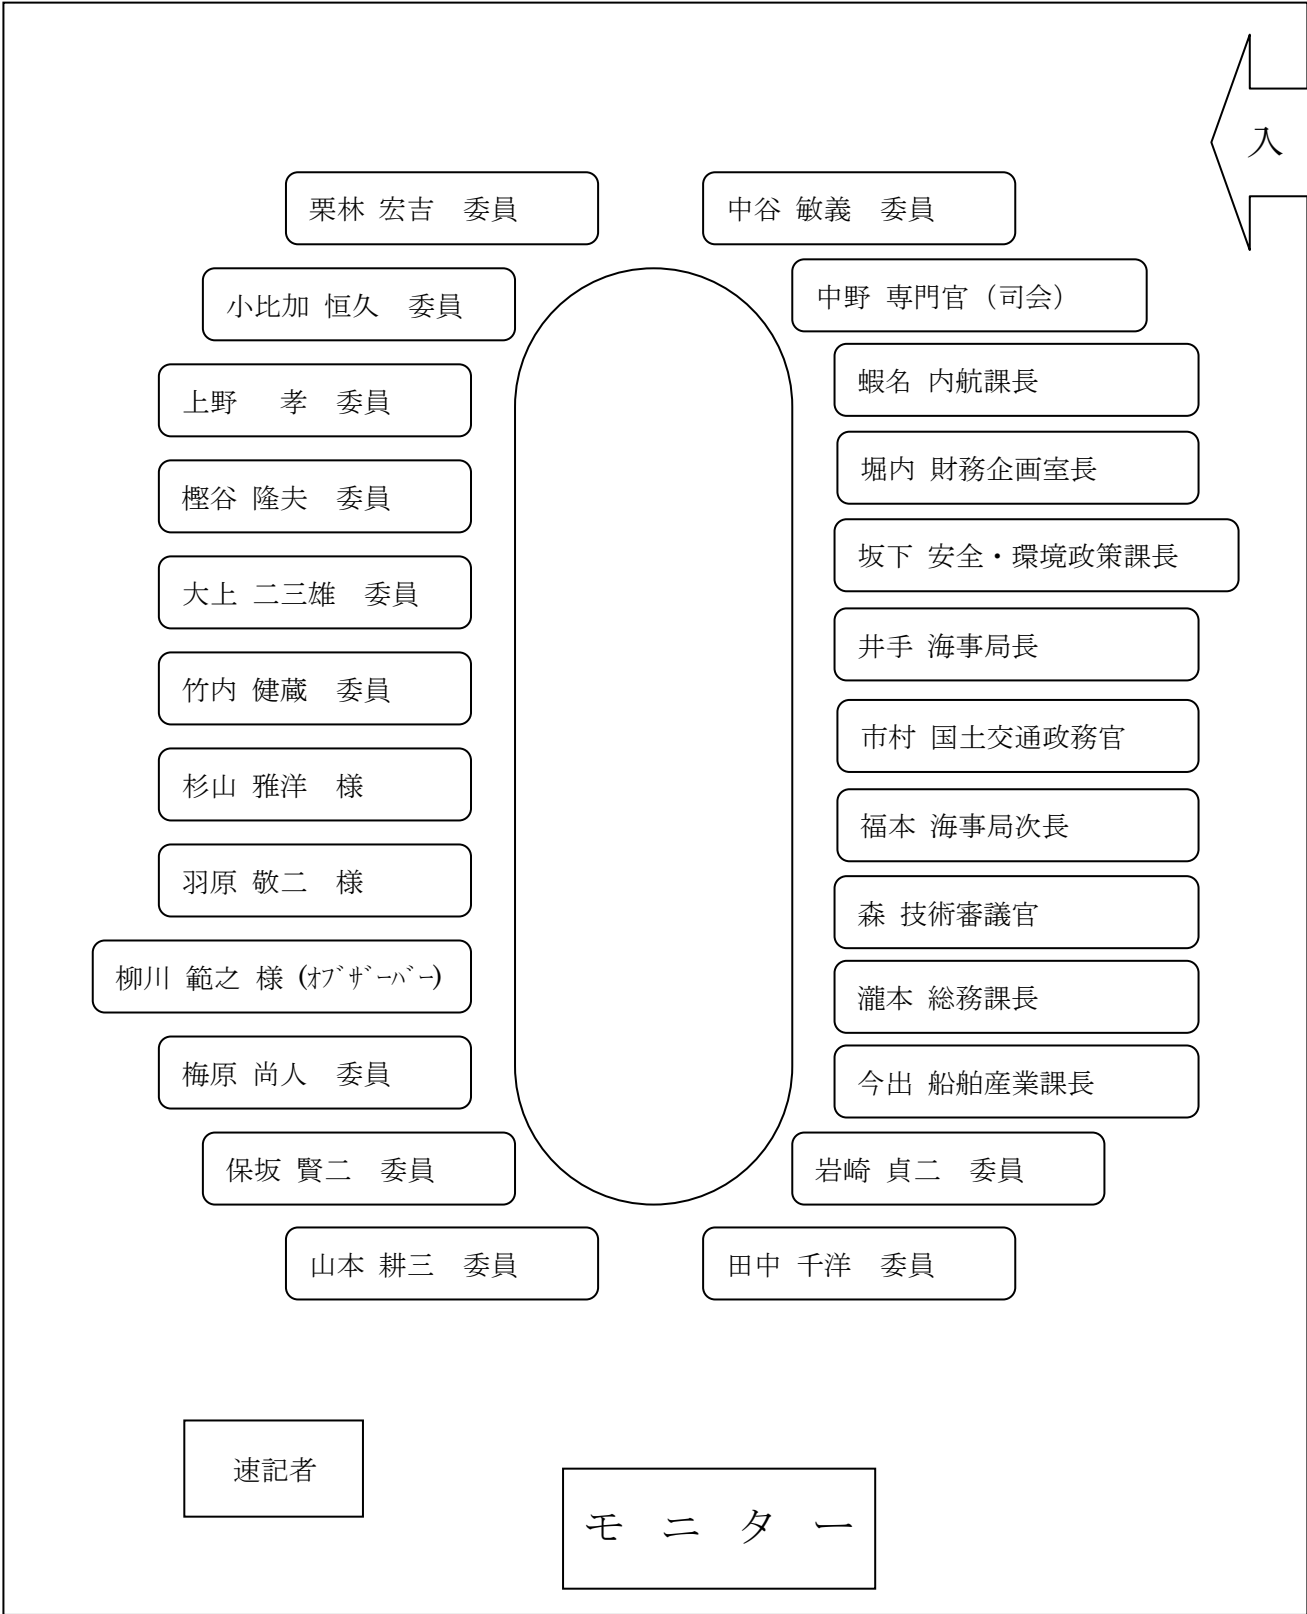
入

栗林 宏吉　委員

中谷 敏義　委員

小比加 恒久　委員

中野 専門官（司会）

上野　孝　委員

蝦名 内航課長

樫谷 隆夫　委員

堀内 財務企画室長

大上 二三雄　委員

坂下 安全・環境政策課長

竹内 健蔵　委員

井手 海事局長

杉山 雅洋　様

市村 国土交通政務官

羽原 敬二　様

福本 海事局次長

柳川 範之 様 (ｵﾌﾞｻﾞｰﾊﾞｰ)

森 技術審議官

瀧本 総務課長

梅原 尚人　委員

今出 船舶産業課長

保坂 賢二　委員

岩崎 貞二　委員

山本 耕三　委員

田中 千洋　委員

速記者

モ ニ タ ー